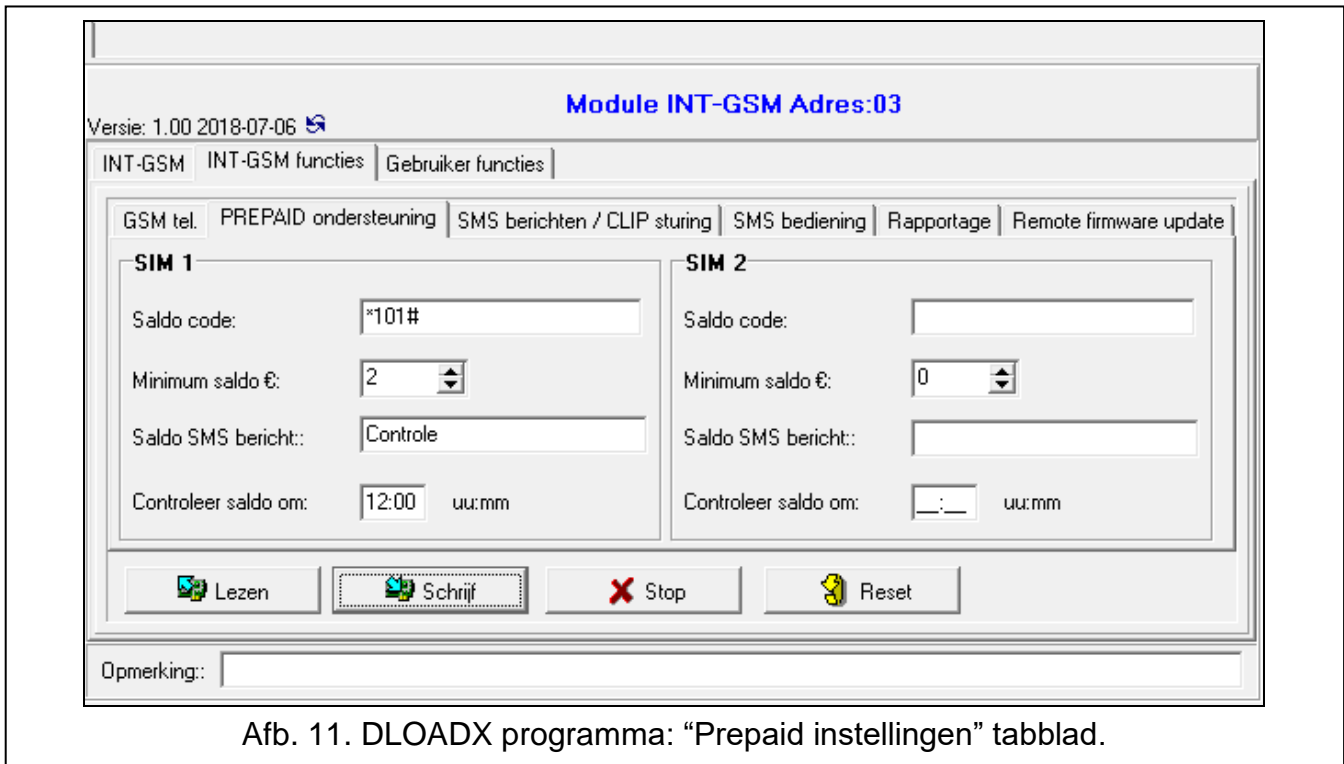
Versie: 1.00 2018-07-06

Module INT-GSM Adres:03

INT-GSM | INT-GSM functies | Gebruiker functies

GSM tel. | PREPAID ondersteuning | SMS berichten / CLIP sturing | SMS bediening | Rapportage | Remote firmware update

SIM 1

Saldo code: *101#

Minimum saldo €: 2

Saldo SMS bericht:: Controle

Controleer saldo om: 12:00 uu:mm

SIM 2

Saldo code:

Minimum saldo €: 0

Saldo SMS bericht::

Controleer saldo om: __:__ uu:mm

Lezen | Schrijf | Stop | Reset

Opmerking::

Afb. 11. DLOADX programma: “Prepaid instellingen” tabblad.